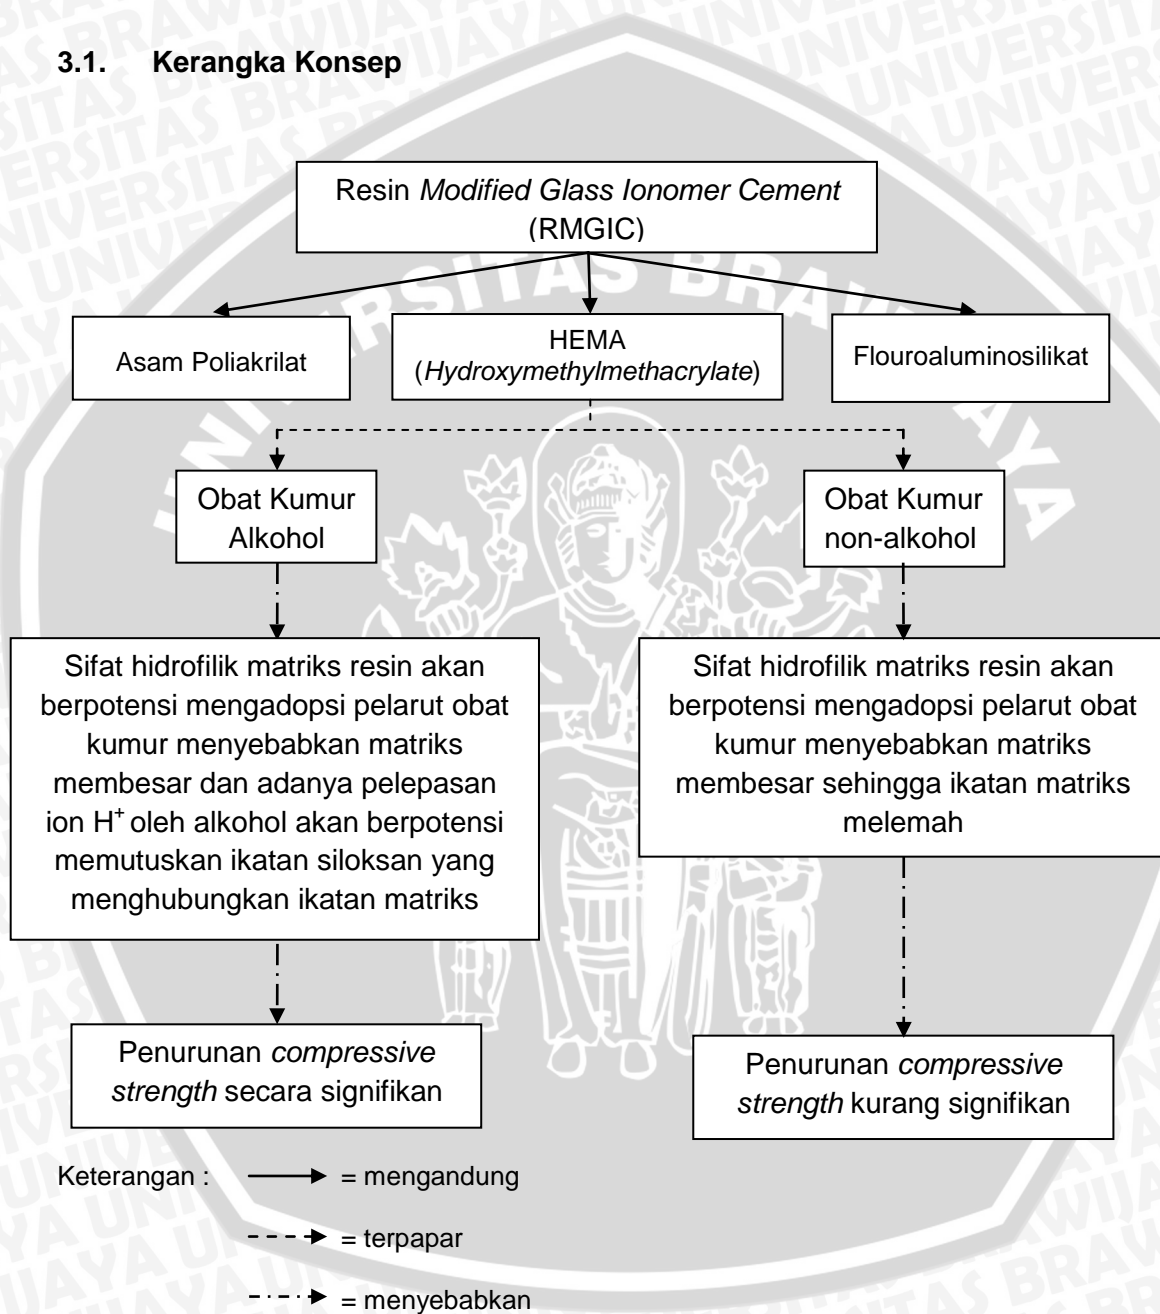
3.1. Kerangka Konsep

Resin Modified Glass Ionomer Cement (RMGIC)

Asam Poliakrilat

HEMA (Hydroxymethylmethacrylate)

Flouroaluminosilikat

Obat Kumur Alkohol

Obat Kumur non-alkohol

Sifat hidrofilik matriks resin akan berpotensi mengadopsi pelarut obat kumur menyebabkan matriks membesar dan adanya pelepasan ion $H^+$ oleh alkohol akan berpotensi memutuskan ikatan siloksan yang menghubungkan ikatan matriks

Sifat hidrofilik matriks resin akan berpotensi mengadopsi pelarut obat kumur menyebabkan matriks membesar sehingga ikatan matriks melemah

Penurunan compressive strength secara signifikan

Penurunan compressive strength kurang signifikan

Keterangan : ⟶ = mengandung

- - -► = terpapar

-·-·► = menyebabkan